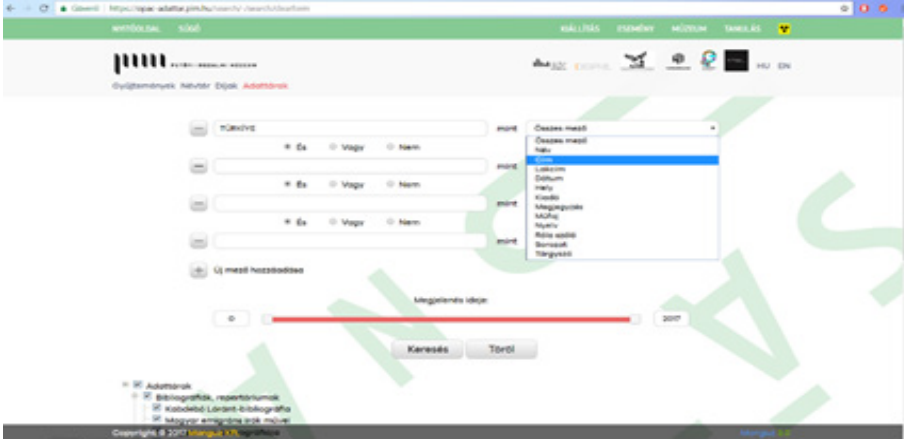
Biztonságos | https://opac-adattar.pim.hu/search/-/search/dearform

NYITÓOLDAL SÚGÓ

KIÁLLÍTÁS ESEMÉNY MÚZEUM TANULÁS

PETŐFI IRODALMI MÚZEUM

HU EN

Gyűjtemények Névtér Díjak Adattárak

— TÜRKIYE mint Összes mező

• És ○ Vagy ○ Nem

— mint

Összes mező
Név
Cím
Lakcím
Dátum
Hely
Kiadó
Megjegyzés
Műfaj
Nyelv
Rólа szóló
Sorozat
Tárgyszó

• És ○ Vagy ○ Nem

— mint

• És ○ Vagy ○ Nem

— mint

+ Új mező hozzáadása

Megjelenés ideje:

0 2017

Keresés Töröl

Adattárak
Bibliográfiák, repertóriumok
Kabdebó Lóránt-bibliográfia
Magyar emigráns írók művei

Copyright © 2017 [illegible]

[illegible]